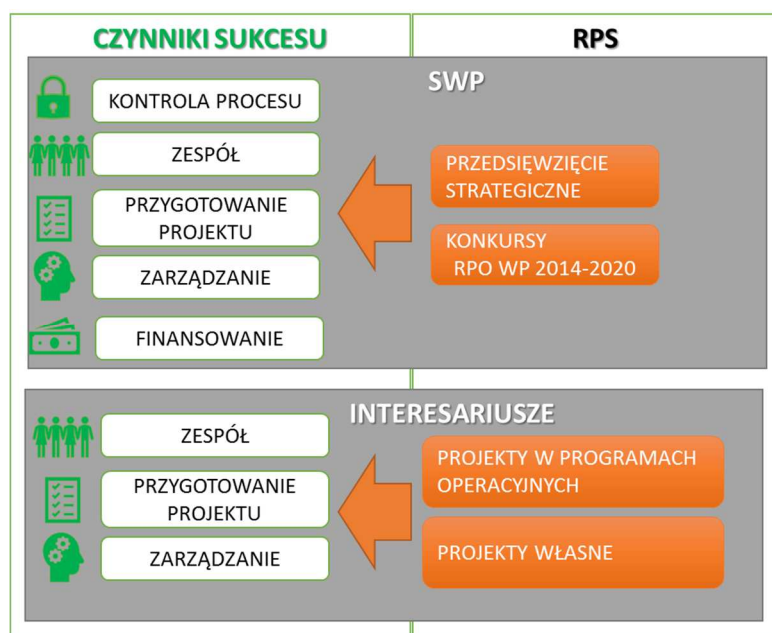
CZYNNIKI SUKCESU

RPS

SWP

KONTROLA PROCESU

ZESPÓŁ

PRZYGOTOWANIE PROJEKTU

ZARZĄDZANIE

FINANSOWANIE

PRZEDSIĘWZIĘCIE STRATEGICZNE

KONKURSY RPO WP 2014-2020

INTERESARIUSZE

ZESPÓŁ

PRZYGOTOWANIE PROJEKTU

ZARZĄDZANIE

PROJEKTY W PROGRAMACH OPERACYJNYCH

PROJEKTY WŁASNE